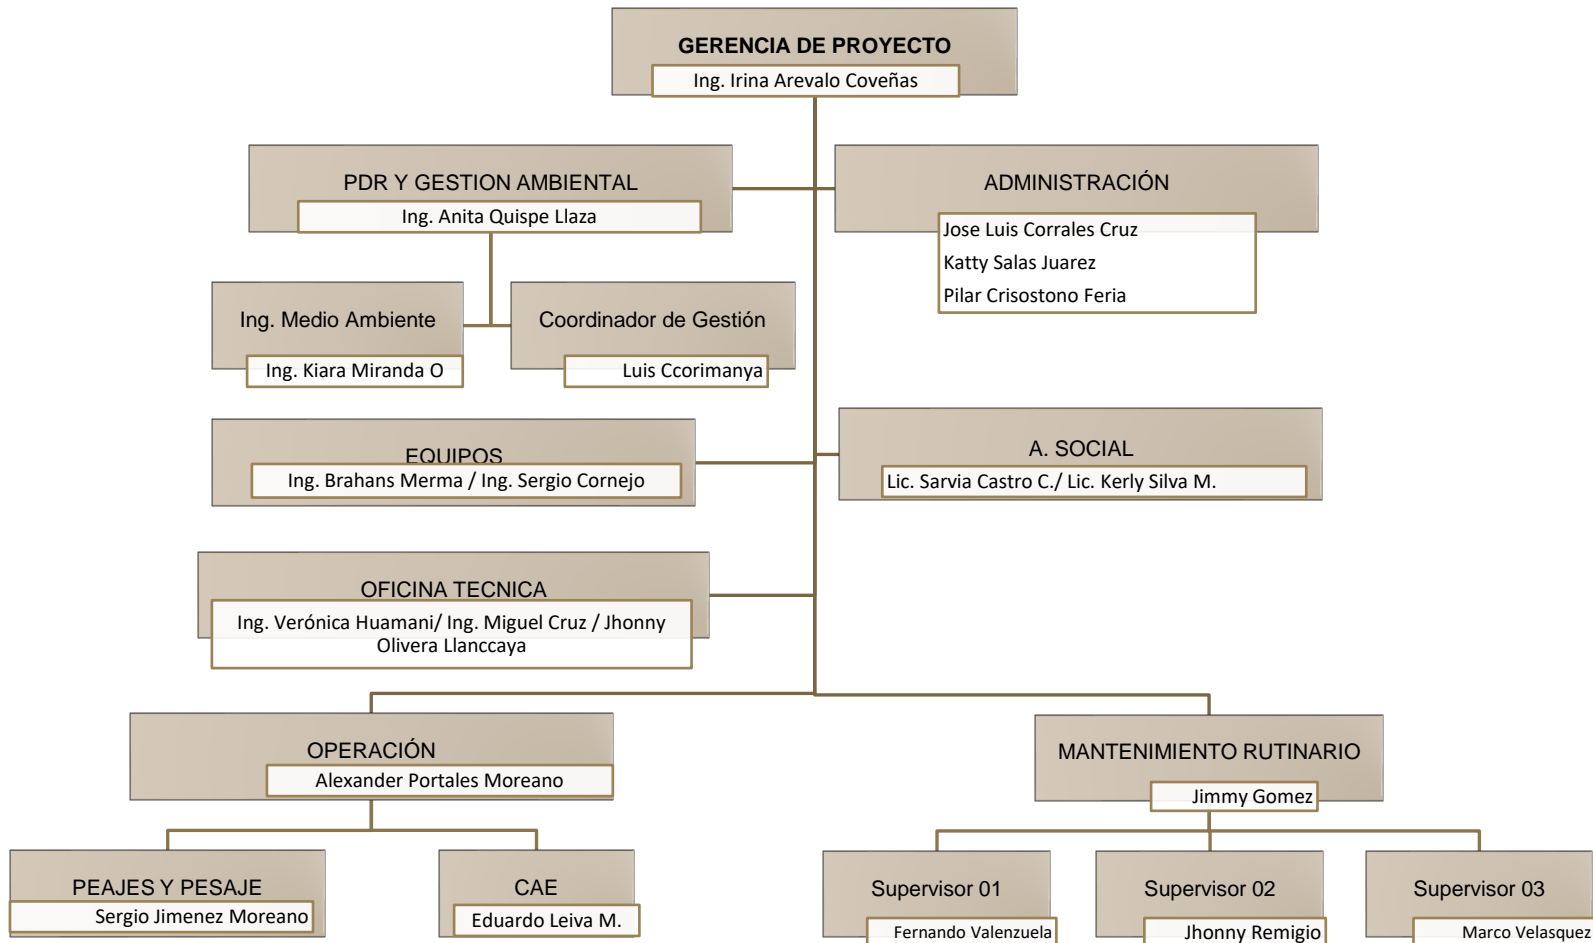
GERENCIA DE PROYECTO
Ing. Irina Arevalo Coveñas

PDR Y GESTION AMBIENTAL
Ing. Anita Quispe Llaza

ADMINISTRACIÓN
Jose Luis Corrales Cruz
Katty Salas Juarez
Pilar Crisostono Feria

Ing. Medio Ambiente
Ing. Kiara Miranda O

Coordinador de Gestión
Luis Ccorimanya

EQUIPOS
Ing. Brahans Merma / Ing. Sergio Cornejo

A. SOCIAL
Lic. Sarvia Castro C./ Lic. Kerly Silva M.

OFICINA TECNICA
Ing. Verónica Huamani/ Ing. Miguel Cruz / Jhonny Olivera Llanccaya

OPERACIÓN
Alexander Portales Moreano

MANTENIMIENTO RUTINARIO
Jimmy Gomez

PEAJES Y PESAJE
Sergio Jimenez Moreano

CAE
Eduardo Leiva M.

Supervisor 01
Fernando Valenzuela

Supervisor 02
Jhonny Remigio

Supervisor 03
Marco Velasquez